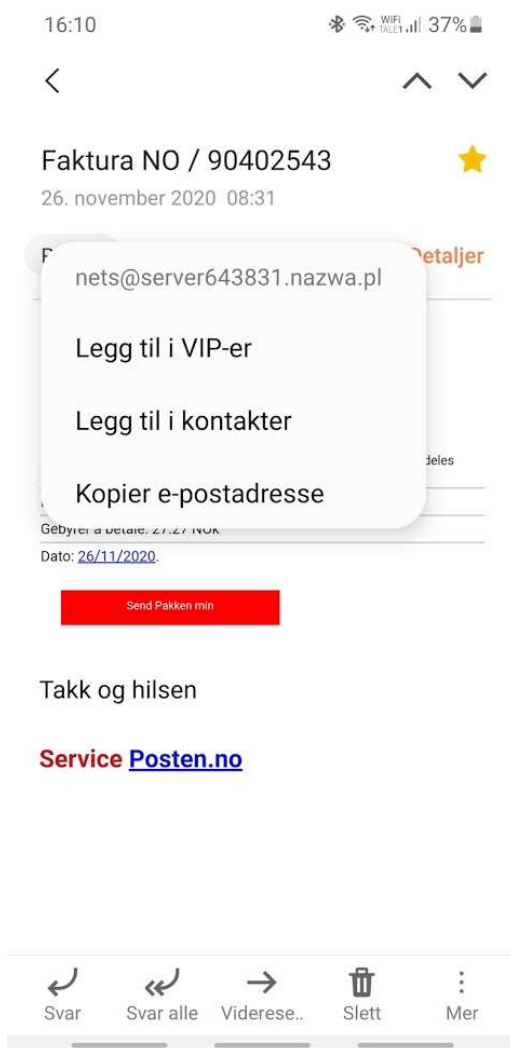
16:10 WiFi TALE1 37%

Faktura NO / 90402543
26. november 2020 08:31

F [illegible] Detaljer

nets@server643831.nazwa.pl

Legg til i VIP-er

Legg til i kontakter

Kopier e-postadresse

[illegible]deles

Gebyrer å betale: 27.27 NOK
Dato: 26/11/2020.

Send Pakken min

Takk og hilsen

Service Posten.no

Svar Svar alle Viderese.. Slett Mer